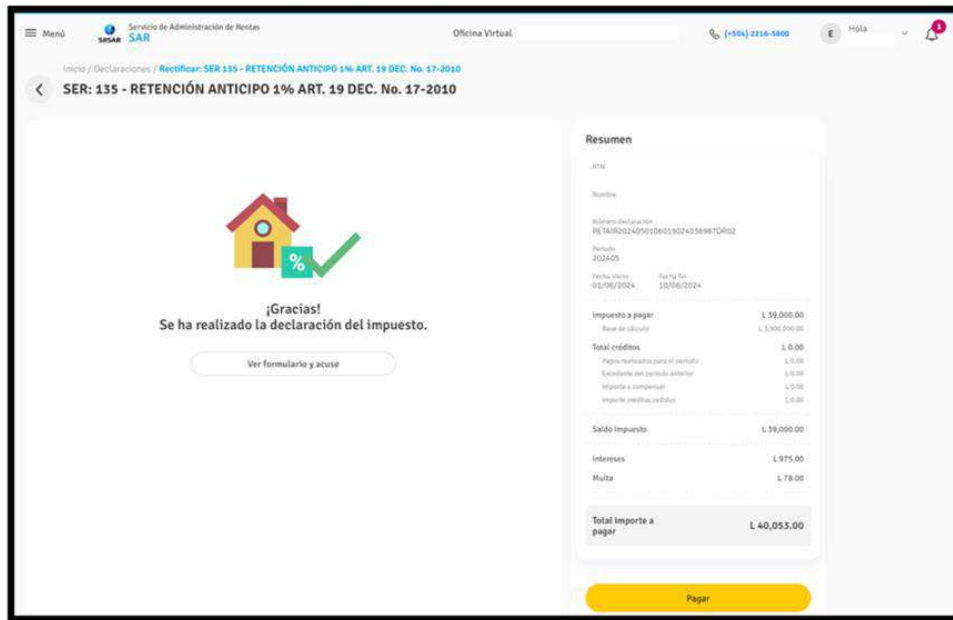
Menú SISAR Servicio de Administración de Rentas SAR

Oficina Virtual

(+504) 2216-5800

E Hola

1

Inicio / Declaraciones / Rectificar: SER 135 - RETENCIÓN ANTICIPO 1% ART. 19 DEC. No. 17-2010

SER: 135 - RETENCIÓN ANTICIPO 1% ART. 19 DEC. No. 17-2010

%

¡Gracias!
Se ha realizado la declaración del impuesto.

Ver formulario y acuse

Resumen

RTN

Nombre

Número declaración
RETAIR20240501060190240389870R02

Periodo
202405

Fecha inicio
01/06/2024

Fecha fin
10/06/2024

| | |
|---|---|
| Impuesto a pagar | L 39,000.00 |
| Base de cálculo | L 3,900,000.00 |
| Total créditos | L 0.00 |
| Pagos realizados para el periodo | L 0.00 |
| Excedente del periodo anterior | L 0.00 |
| Importe a compensar | L 0.00 |
| Importe créditos cedidos | L 0.00 |
| Saldo impuesto | L 39,000.00 |
| Intereses | L 975.00 |
| Multa | L 78.00 |
| Total importe a pagar | L 40,053.00 |

Pagar